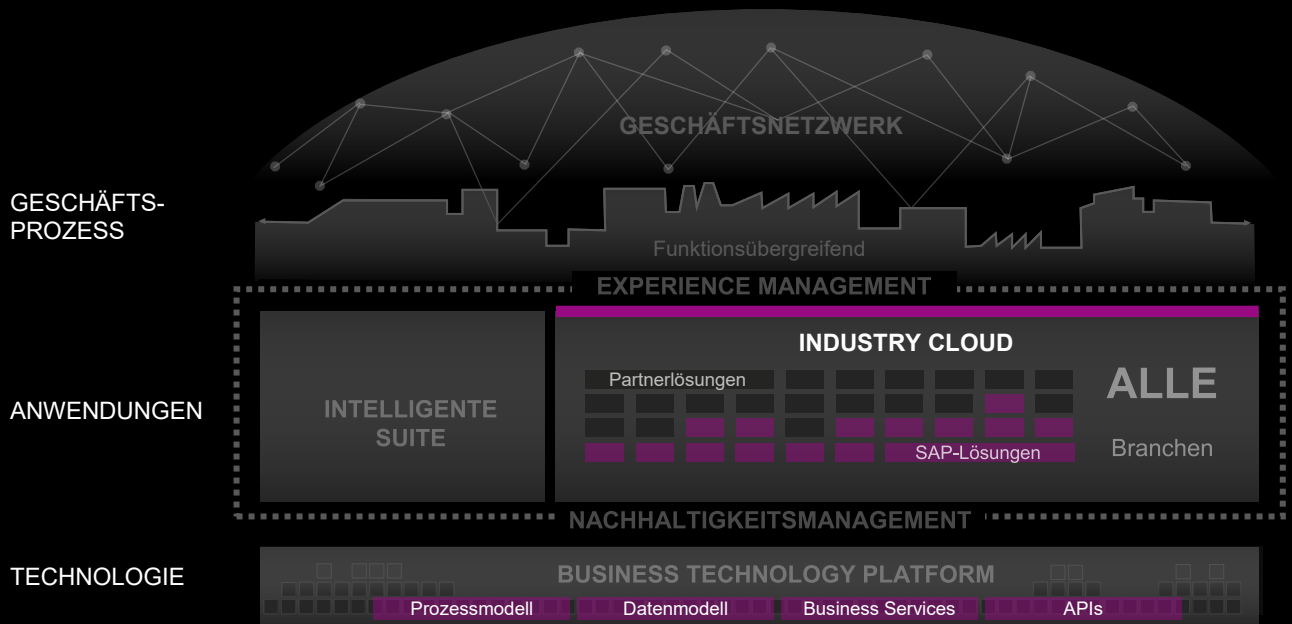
GESCHÄFTSNETZWERK

GESCHÄFTS-
PROZESS

Funktionsübergreifend

EXPERIENCE MANAGEMENT

ANWENDUNGEN

INTELLIGENTE SUITE

INDUSTRY CLOUD

Partnerlösungen

SAP-Lösungen

ALLE

Branchen

NACHHALTIGKEITSMANAGEMENT

TECHNOLOGIE

BUSINESS TECHNOLOGY PLATFORM

Prozessmodell

Datenmodell

Business Services

APIs